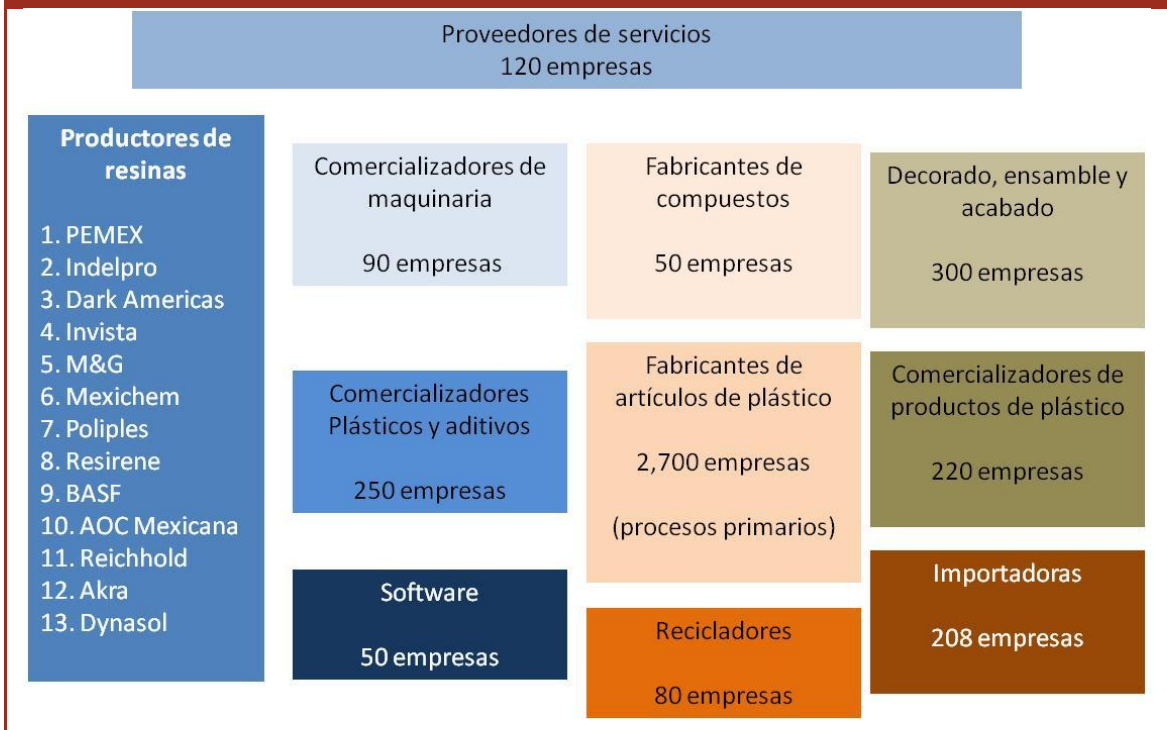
Proveedores de servicios
120 empresas

Productores de resinas

1. PEMEX
2. Indelpro
3. Dark Americas
4. Invista
5. M&G
6. Mexichem
7. Poliples
8. Resirene
9. BASF
10. AOC Mexicana
11. Reichhold
12. Akra
13. Dynasol

Comercializadores de maquinaria

90 empresas

Comercializadores Plásticos y aditivos

250 empresas

Software

50 empresas

Fabricantes de compuestos

50 empresas

Fabricantes de artículos de plástico

2,700 empresas

(procesos primarios)

Recicladores

80 empresas

Decorado, ensamble y acabado

300 empresas

Comercializadores de productos de plástico

220 empresas

Importadoras

208 empresas